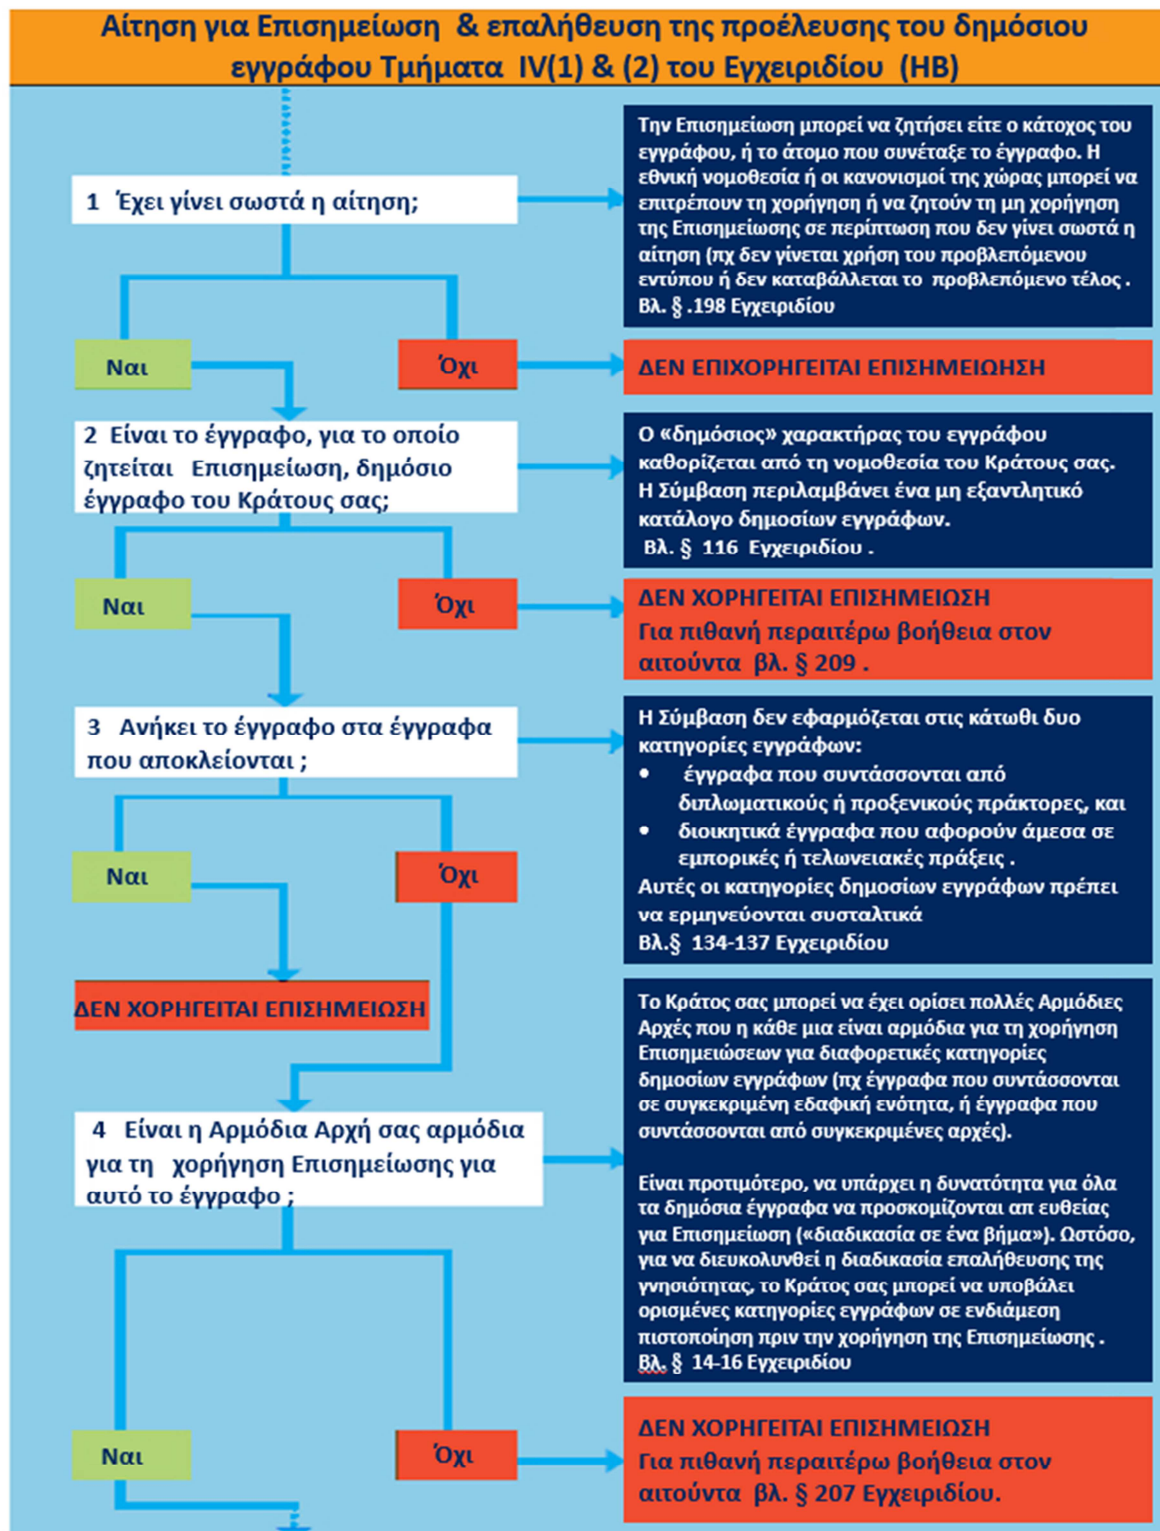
Αίτηση για Επισημείωση & επαλήθευση της προέλευσης του δημόσιου εγγράφου Τμήματα IV(1) & (2) του Εγχειριδίου (HB)

1 Έχει γίνει σωστά η αίτηση;

Την Επισημείωση μπορεί να ζητήσει είτε ο κάτοχος του εγγράφου, ή το άτομο που συνέταξε το έγγραφο. Η εθνική νομοθεσία ή οι κανονισμοί της χώρας μπορεί να επιτρέπουν τη χορήγηση ή να ζητούν τη μη χορήγηση της Επισημείωσης σε περίπτωση που δεν γίνει σωστά η αίτηση (πχ δεν γίνεται χρήση του προβλεπόμενου εντύπου ή δεν καταβάλλεται το προβλεπόμενο τέλος . Βλ. § .198 Εγχειριδίου

Ναι

Όχι

ΔΕΝ ΕΠΙΧΟΡΗΓΕΙΤΑΙ ΕΠΙΣΗΜΕΙΩΣΗ

2 Είναι το έγγραφο, για το οποίο ζητείται Επισημείωση, δημόσιο έγγραφο του Κράτους σας;

Ο «δημόσιος» χαρακτήρας του εγγράφου καθορίζεται από τη νομοθεσία του Κράτους σας. Η Σύμβαση περιλαμβάνει ένα μη εξαντλητικό κατάλογο δημοσίων εγγράφων. Βλ. § 116 Εγχειριδίου .

Ναι

Όχι

ΔΕΝ ΧΟΡΗΓΕΙΤΑΙ ΕΠΙΣΗΜΕΙΩΣΗ
Για πιθανή περαιτέρω βοήθεια στον αιτούντα βλ. § 209 .

3 Ανήκει το έγγραφο στα έγγραφα που αποκλείονται ;

Η Σύμβαση δεν εφαρμόζεται στις κάτωθι δυο κατηγορίες εγγράφων:
• έγγραφα που συντάσσονται από διπλωματικούς ή προξενικούς πράκτορες, και
• διοικητικά έγγραφα που αφορούν άμεσα σε εμπορικές ή τελωνειακές πράξεις .
Αυτές οι κατηγορίες δημοσίων εγγράφων πρέπει να ερμηνεύονται συσταλτικά
Βλ.§ 134-137 Εγχειριδίου

Ναι

Όχι

ΔΕΝ ΧΟΡΗΓΕΙΤΑΙ ΕΠΙΣΗΜΕΙΩΣΗ

Το Κράτος σας μπορεί να έχει ορίσει πολλές Αρμόδιες Αρχές που η κάθε μια είναι αρμόδια για τη χορήγηση Επισημειώσεων για διαφορετικές κατηγορίες δημοσίων εγγράφων (πχ έγγραφα που συντάσσονται σε συγκεκριμένη εδαφική ενότητα, ή έγγραφα που συντάσσονται από συγκεκριμένες αρχές).

Είναι προτιμότερο, να υπάρχει η δυνατότητα για όλα τα δημόσια έγγραφα να προσκομίζονται απ ευθείας για Επισημείωση («διαδικασία σε ένα βήμα»). Ωστόσο, για να διευκολυνθεί η διαδικασία επαλήθευσης της γνησιότητας, το Κράτος σας μπορεί να υποβάλει ορισμένες κατηγορίες εγγράφων σε ενδιάμεση πιστοποίηση πριν την χορήγηση της Επισημείωσης . Βλ. § 14-16 Εγχειριδίου

4 Είναι η Αρμόδια Αρχή σας αρμόδια για τη χορήγηση Επισημείωσης για αυτό το έγγραφο ;

Ναι

Όχι

ΔΕΝ ΧΟΡΗΓΕΙΤΑΙ ΕΠΙΣΗΜΕΙΩΣΗ
Για πιθανή περαιτέρω βοήθεια στον αιτούντα βλ. § 207 Εγχειριδίου.